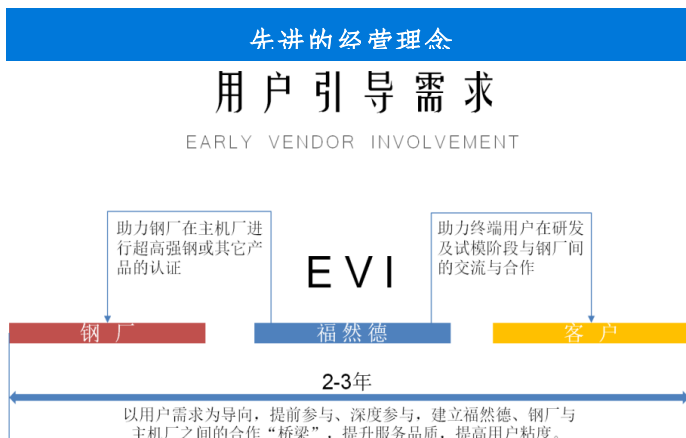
先进的经营理念

用户引导需求

EARLY VENDOR INVOLVEMENT

助力钢厂在主机厂进行超高强钢或其它产品的认证

EVI

助力终端用户在研发及试模阶段与钢厂间的交流与合作

钢厂

福然德

客户

2-3年

以用户需求为导向，提前参与、深度参与，建立福然德、钢厂与主机厂之间的合作“桥梁”，提升服务品质，提高用户粘度。